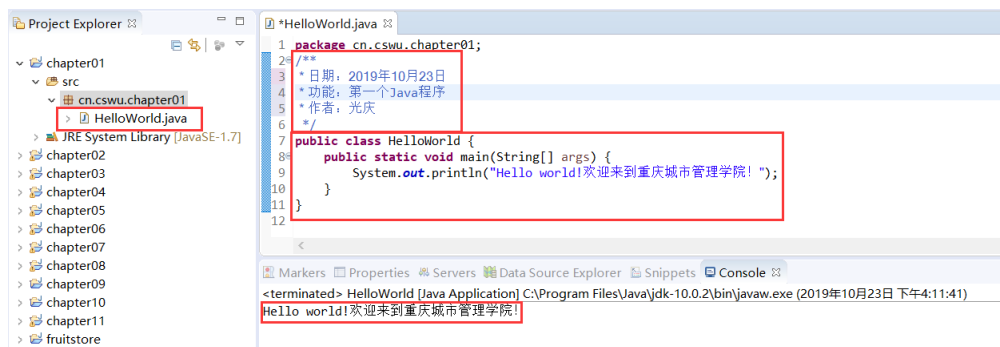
Project Explorer ⊠

chapter01
src
cn.cswu.chapter01
HelloWorld.java
JRE System Library [JavaSE-1.7]
chapter02
chapter03
chapter04
chapter05
chapter06
chapter07
chapter08
chapter09
chapter10
chapter11
fruitstore

*HelloWorld.java ⊠

1 package cn.cswu.chapter01;
2 /**
3 * 日期：2019年10月23日
4 * 功能：第一个Java程序
5 * 作者：光庆
6 */
7 public class HelloWorld {
8 public static void main(String[] args) {
9 System.out.println("Hello world!欢迎来到重庆城市管理学院！");
10 }
11 }
12

Markers Properties Servers Data Source Explorer Snippets Console ⊠

<terminated> HelloWorld [Java Application] C:\Program Files\Java\jdk-10.0.2\bin\javaw.exe (2019年10月23日 下午4:11:41)
Hello world!欢迎来到重庆城市管理学院！